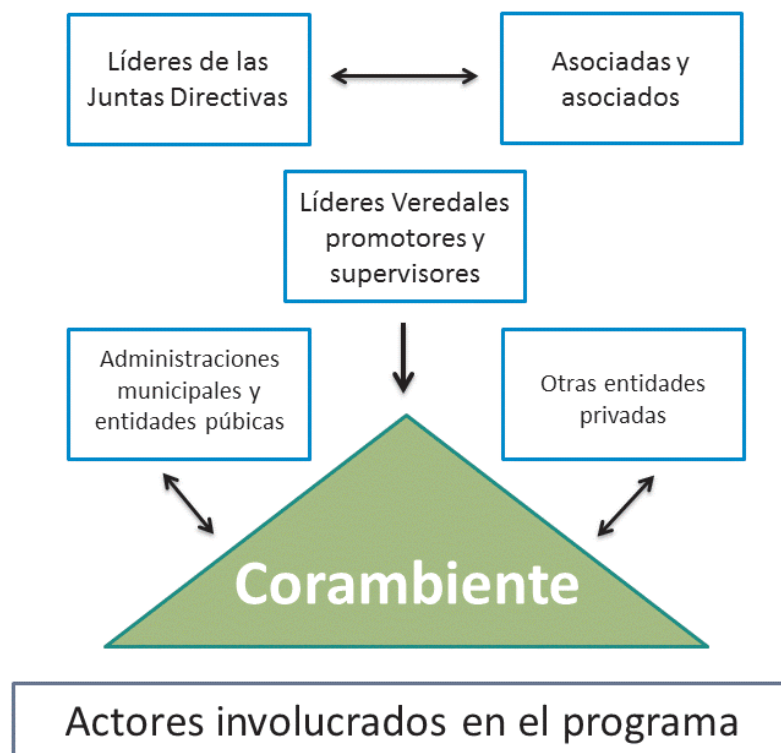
Líderes de las Juntas Directivas

Asociadas y asociados

Líderes Veredales promotores y supervisores

Administraciones municipales y entidades púbicas

Otras entidades privadas

Corambiente

Actores involucrados en el programa